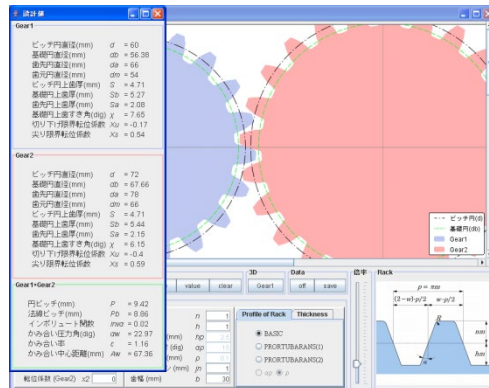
設計値

Gear1

ピッチ円直径(mm) $d$ = 60
基礎円直径(mm) $db$ = 56.38
歯先円直径(mm) $da$ = 66
歯元円直径(mm) $dro$ = 54
ピッチ円上歯厚(mm) $S$ = 4.71
基礎円上歯厚(mm) $Sb$ = 5.27
歯先円上歯厚(mm) $Sa$ = 2.08
基礎円上歯すき角(dig) $\chi$ = 7.65
切り下げ限界転位係数 $Xu$ = -0.17
尖り限界転位係数 $Xs$ = 0.54

Gear2

ピッチ円直径(mm) $d$ = 72
基礎円直径(mm) $db$ = 67.66
歯先円直径(mm) $da$ = 78
歯元円直径(mm) $dro$ = 66
ピッチ円上歯厚(mm) $S$ = 4.71
基礎円上歯厚(mm) $Sb$ = 5.44
歯先円上歯厚(mm) $Sa$ = 2.15
基礎円上歯すき角(dig) $\chi$ = 6.15
切り下げ限界転位係数 $Xu$ = -0.4
尖り限界転位係数 $Xs$ = 0.59

Gear1+Gear2

円ピッチ(mm) $P$ = 9.42
法線ピッチ(mm) $Pb$ = 8.86
インボリュート関数 $inva$ = 0.02
かみ合い圧力角(dig) $aw$ = 22.97
かみ合い率 $\varepsilon$ = 1.16
かみ合い中心距離(mm) $Aw$ = 67.36

転位係数 (Gear2) x2 0 歯幅 (mm) b 30

value clear
3D Gear1
Data off save
倍率
Rack

h 1
hp
ap
ρ
j 1

Profile of Rack Thickness
BASIC
PRORTUBARANS(1)
PRORTUBARANS(2)
ap φ

ピッチ円(d)
基礎円(db)
Gear1
Gear2

$p = \pi m$
$(2-w)\cdot p/2$
$w\cdot p/2$